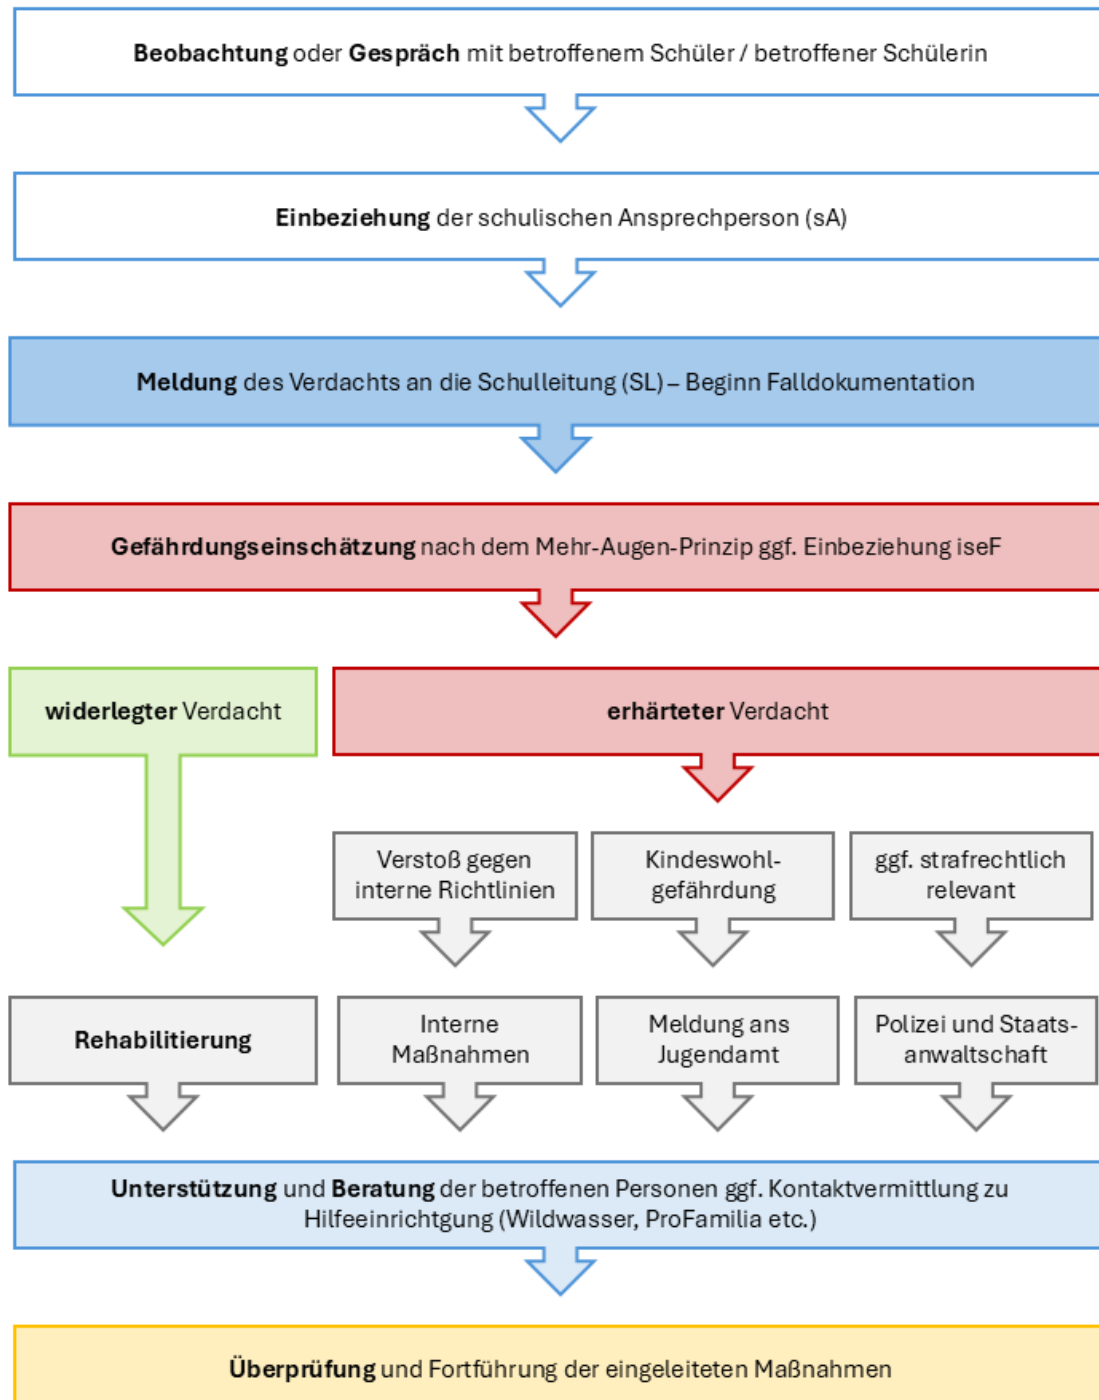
**Beobachtung** oder **Gespräch** mit betroffenem Schüler / betroffener Schülerin

**Einbeziehung** der schulischen Ansprechperson (sA)

**Meldung** des Verdachts an die Schulleitung (SL) – Beginn Falldokumentation

**Gefährdungseinschätzung** nach dem Mehr-Augen-Prinzip ggf. Einbeziehung iseF

**widerlegter** Verdacht

**erhärteter** Verdacht

Verstoß gegen interne Richtlinien

Kindeswohlgefährdung

ggf. strafrechtlich relevant

**Rehabilitierung**

Interne Maßnahmen

Meldung ans Jugendamt

Polizei und Staatsanwaltschaft

**Unterstützung** und **Beratung** der betroffenen Personen ggf. Kontaktvermittlung zu Hilfeeinrichtgung (Wildwasser, ProFamilia etc.)

**Überprüfung** und Fortführung der eingeleiteten Maßnahmen